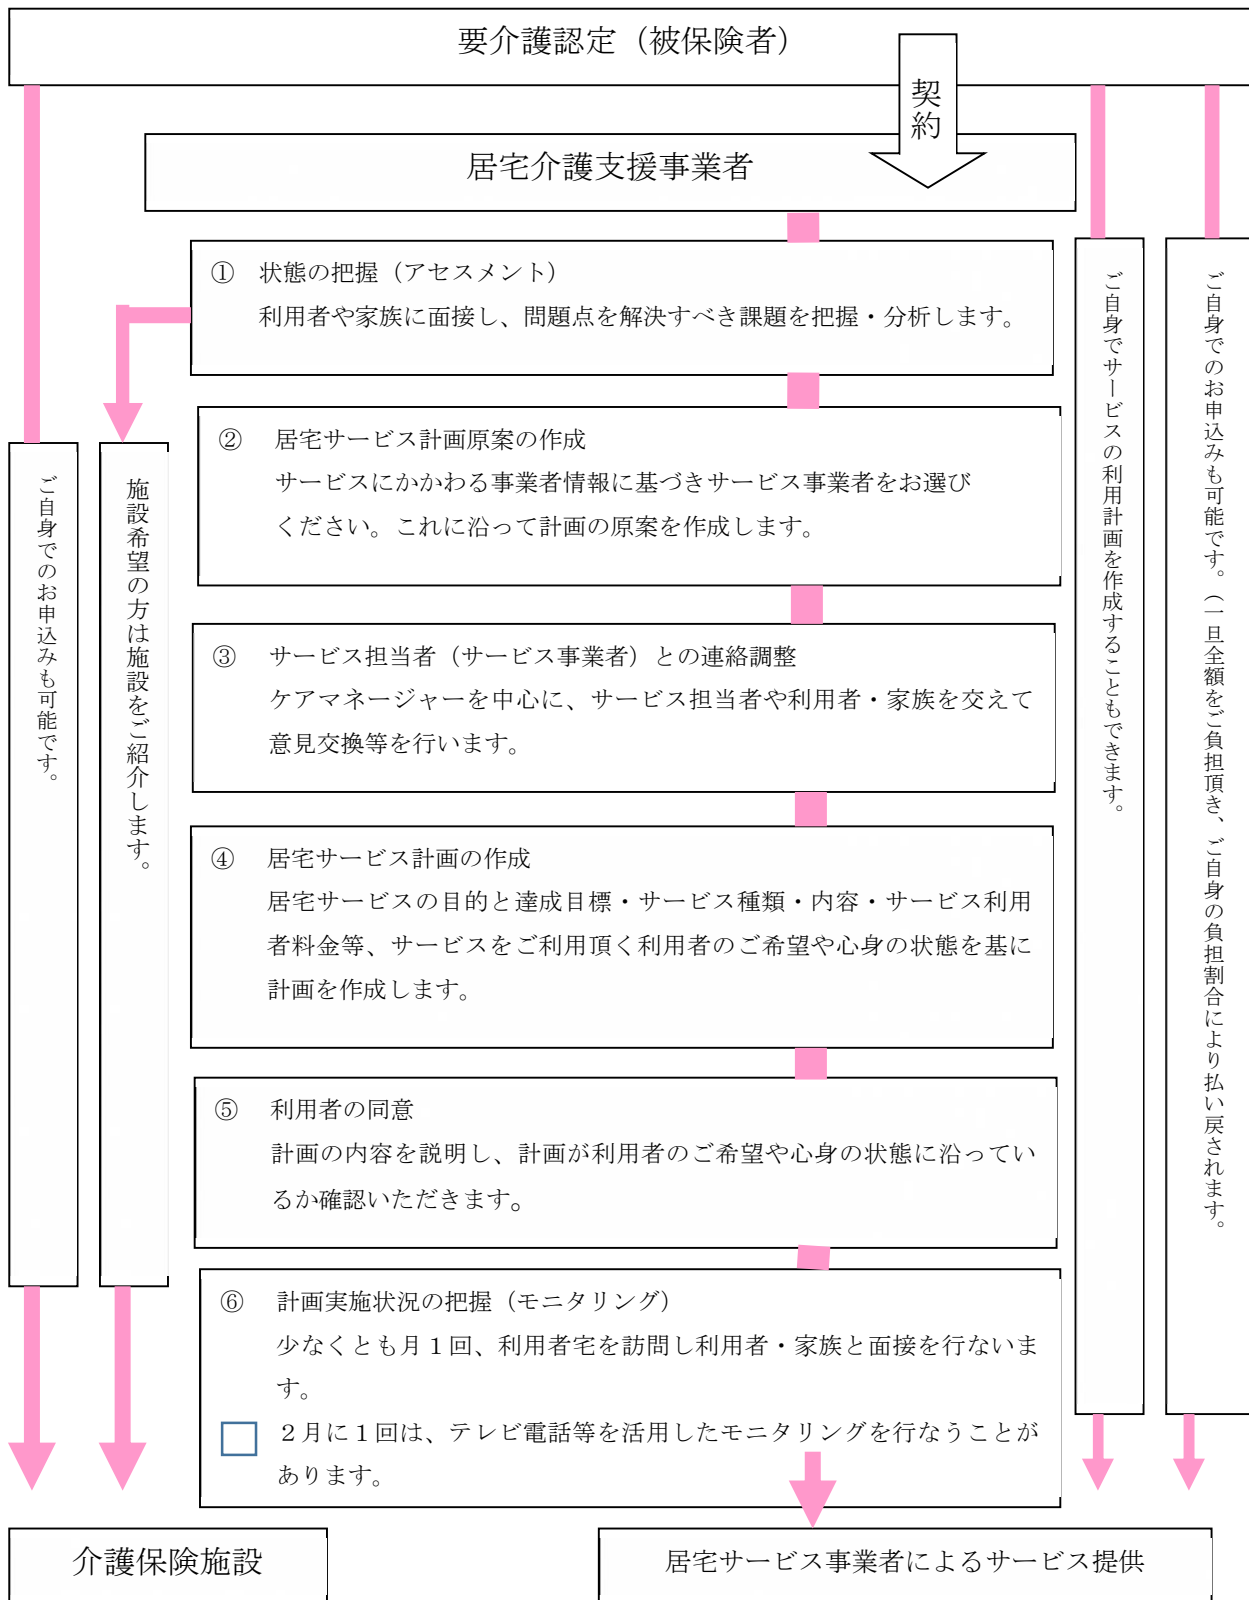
要介護認定（被保険者）

契約

居宅介護支援事業者

① 状態の把握（アセスメント）
利用者や家族に面接し、問題点を解決すべき課題を把握・分析します。

② 居宅サービス計画原案の作成
サービスにかかわる事業者情報に基づきサービス事業者をお選びください。これに沿って計画の原案を作成します。

③ サービス担当者（サービス事業者）との連絡調整
ケアマネージャーを中心に、サービス担当者や利用者・家族を交えて意見交換等を行います。

④ 居宅サービス計画の作成
居宅サービスの目的と達成目標・サービス種類・内容・サービス利用者料金等、サービスをご利用頂く利用者のご希望や心身の状態を基に計画を作成します。

⑤ 利用者の同意
計画の内容を説明し、計画が利用者のご希望や心身の状態に沿っているか確認いただきます。

⑥ 計画実施状況の把握（モニタリング）
少なくとも月１回、利用者宅を訪問し利用者・家族と面接を行ないます。
□ ２月に１回は、テレビ電話等を活用したモニタリングを行なうことがあります。

ご自身でのお申込みも可能です。

施設希望の方は施設をご紹介します。

ご自身でサービスの利用計画を作成することもできます。

ご自身でのお申込みも可能です。（一旦全額をご負担頂き、ご自身の負担割合により払い戻されます。

介護保険施設

居宅サービス事業者によるサービス提供